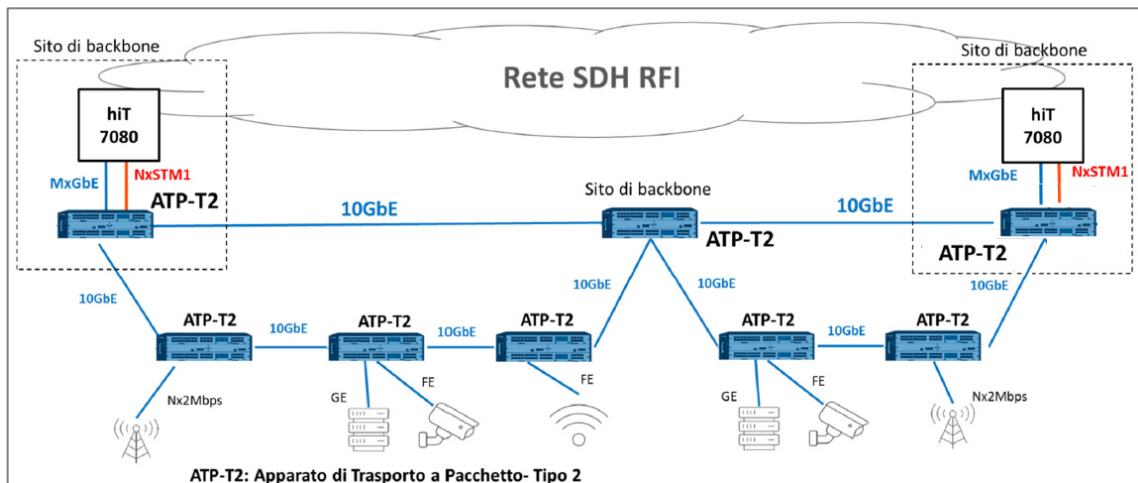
Sito di backbone

Rete SDH RFI

Sito di backbone

hiT 7080

hiT 7080

MxGbE

NxSTM1

ATP-T2

10GbE

Sito di backbone

10GbE

MxGbE

NxSTM1

ATP-T2

ATP-T2

10GbE

10GbE

10GbE

10GbE

ATP-T2

10GbE

ATP-T2

10GbE

ATP-T2

ATP-T2

10GbE

ATP-T2

Nx2Mbps

GE

FE

FE

GE

FE

Nx2Mbps

ATP-T2: Apparato di Trasporto a Pacchetto- Tipo 2